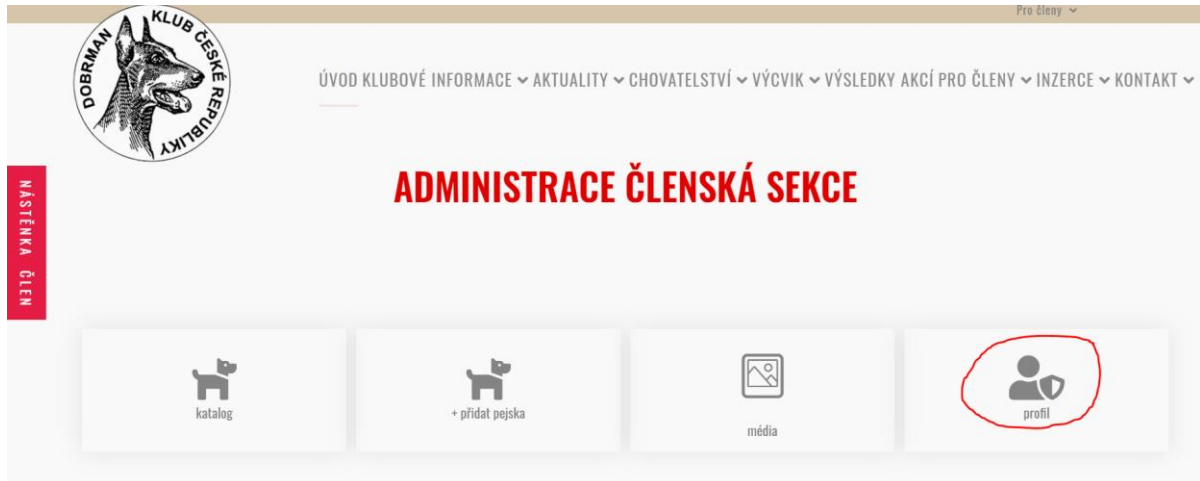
Pro členy

DOBRMAN KLUB ČESKÉ REPUBLIKY

ÚVOD KLUBOVÉ INFORMACE AKTUALITY CHOVATELSTVÍ VÝCVIK VÝSLEDKY AKCÍ PRO ČLENY INZERCE KONTAKT

NÁSTĚNKA ČLEN

ADMINISTRACE ČLENSKÁ SEKCE

katalog

+ přidat pejska

média

profil